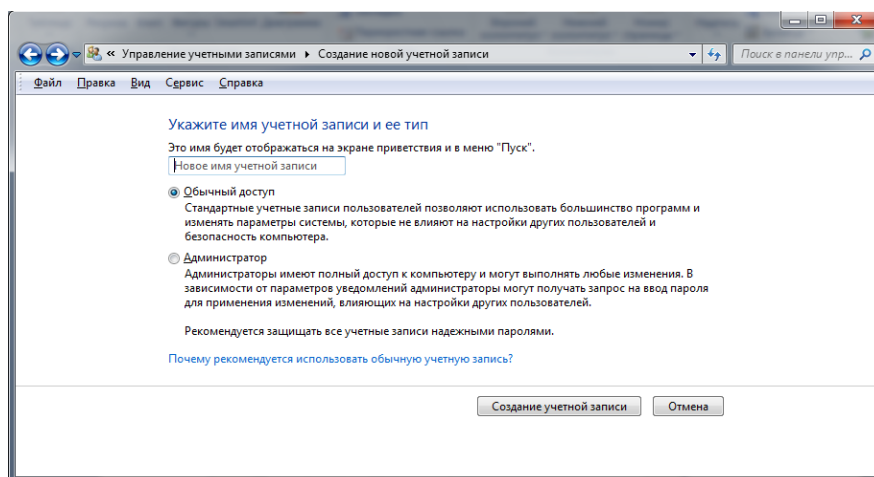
« Управление учетными записями ▸ Создание новой учетной записи

Поиск в панели упр...

Файл Правка Вид Сервис Справка

Укажите имя учетной записи и ее тип

Это имя будет отображаться на экране приветствия и в меню "Пуск".

Новое имя учетной записи

Обычный доступ

Стандартные учетные записи пользователей позволяют использовать большинство программ и изменять параметры системы, которые не влияют на настройки других пользователей и безопасность компьютера.

Администратор

Администраторы имеют полный доступ к компьютеру и могут выполнять любые изменения. В зависимости от параметров уведомлений администраторы могут получать запрос на ввод пароля для применения изменений, влияющих на настройки других пользователей.

Рекомендуется защищать все учетные записи надежными паролями.

Почему рекомендуется использовать обычную учетную запись?

Создание учетной записи

Отмена